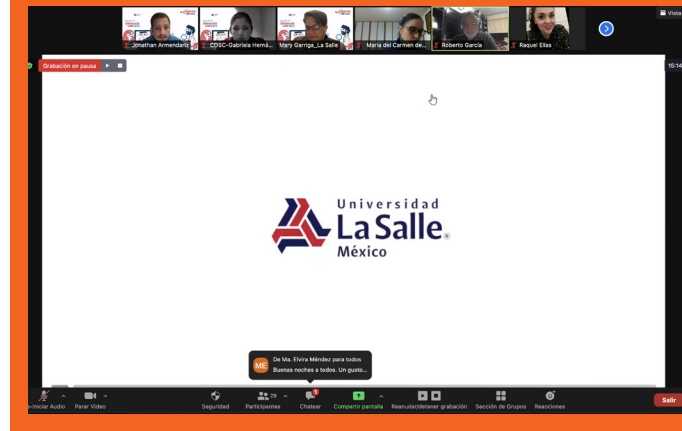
Vista

Jonathan Armendariz
CDSC-Gabriela Herná...
Mary Garriga_La Salle
María del Carmen de...
Roberto García
Raquel Elías

Grabación en pausa

15:14

Universidad
La Salle
México

ME
De Ma. Elvira Méndez para todos
Buenas noches a todos. Un gusto...

Iniciar Audio
Parar Video
Seguridad
Participantes 29
Chatear
Compartir pantalla
Reanudar/detener grabación
Sección de Grupos
Reacciones
Salir